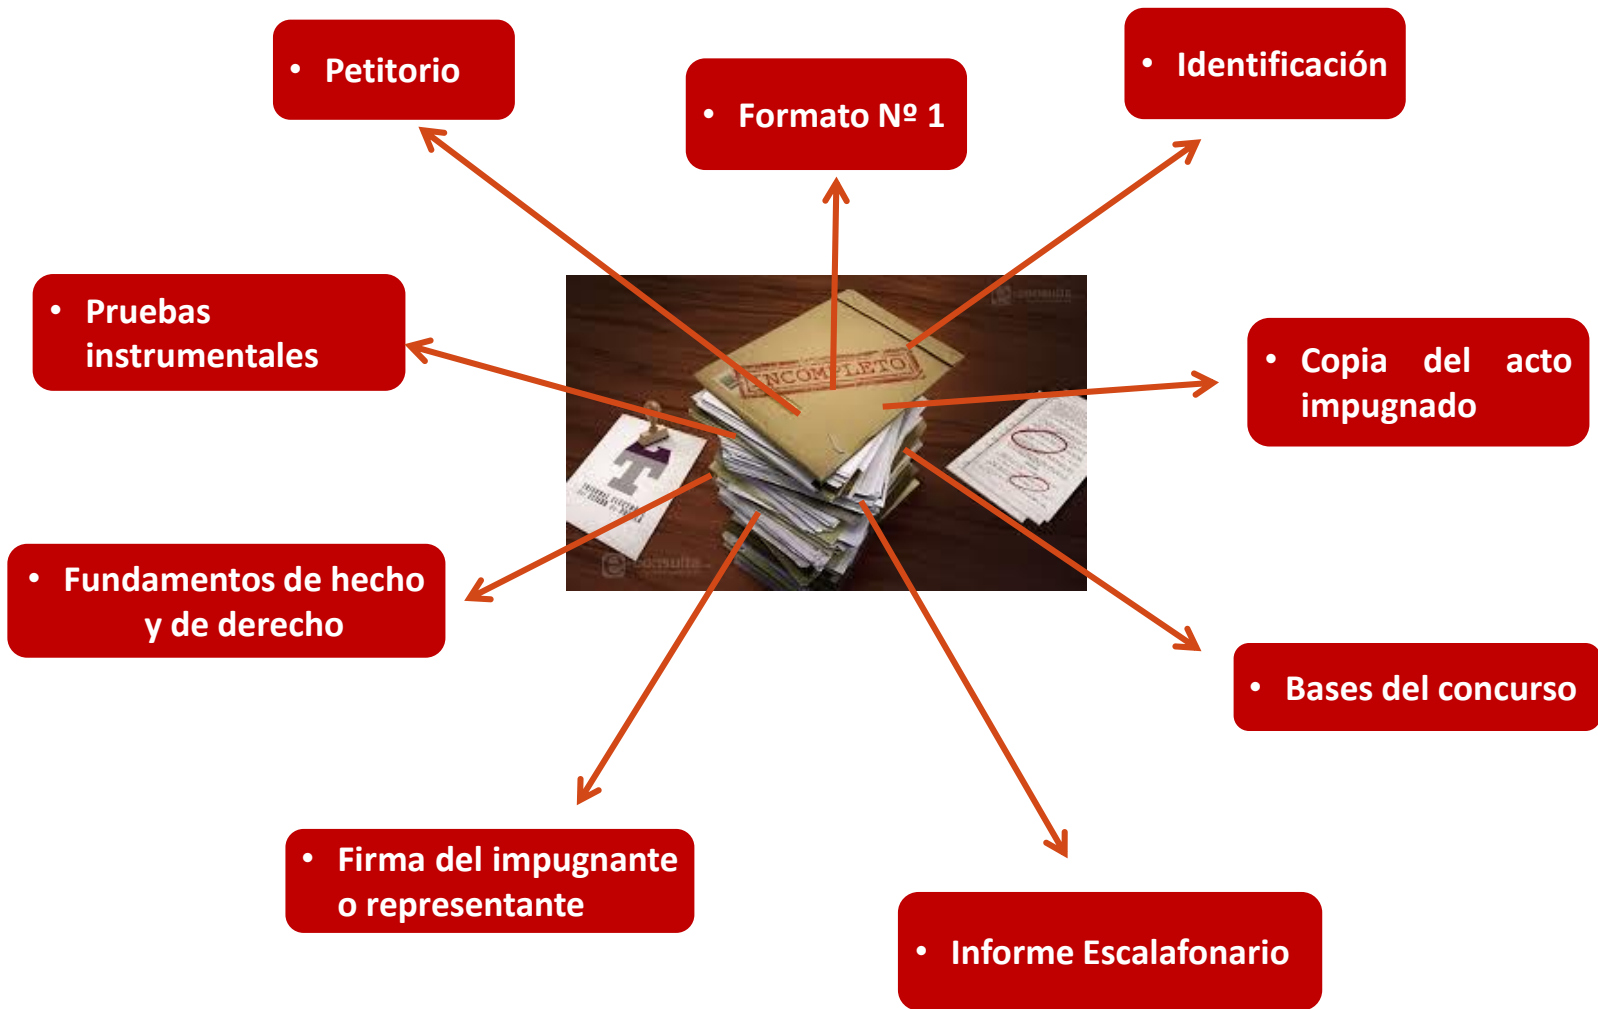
- Petitorio

- Formato Nº 1

- Identificación

- Pruebas instrumentales

INCOMPLETO

- Copia del acto impugnado

- Fundamentos de hecho y de derecho

- Bases del concurso

- Firma del impugnante o representante

- Informe Escalafonario